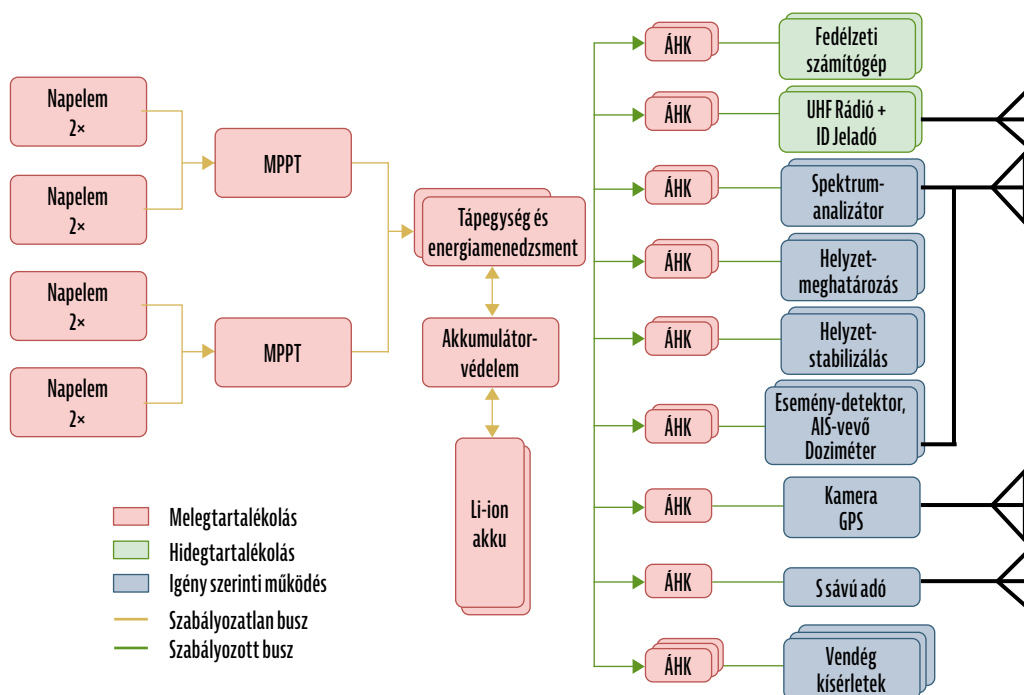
Napelem 2×

Napelem 2×

Napelem 2×

Napelem 2×

MPPT

MPPT

Tápegység és energiamenedzsment

Akkumulátor-védelem

Li-ion akku

ÁHK

Fedélzeti számítógép

ÁHK

UHF Rádió + ID Jeladó

ÁHK

Spektrum-analizátor

ÁHK

Helyzet-meghatározás

ÁHK

Helyzet-stabilizálás

ÁHK

Esemény-detektor, AIS-vevő Doziméter

ÁHK

Kamera GPS

ÁHK

S sávú adó

ÁHK

Vendég kísérletek

Melegtartalékolás

Hidegtartalékolás

Igény szerinti működés

Szabályozatlan busz

Szabályozott busz